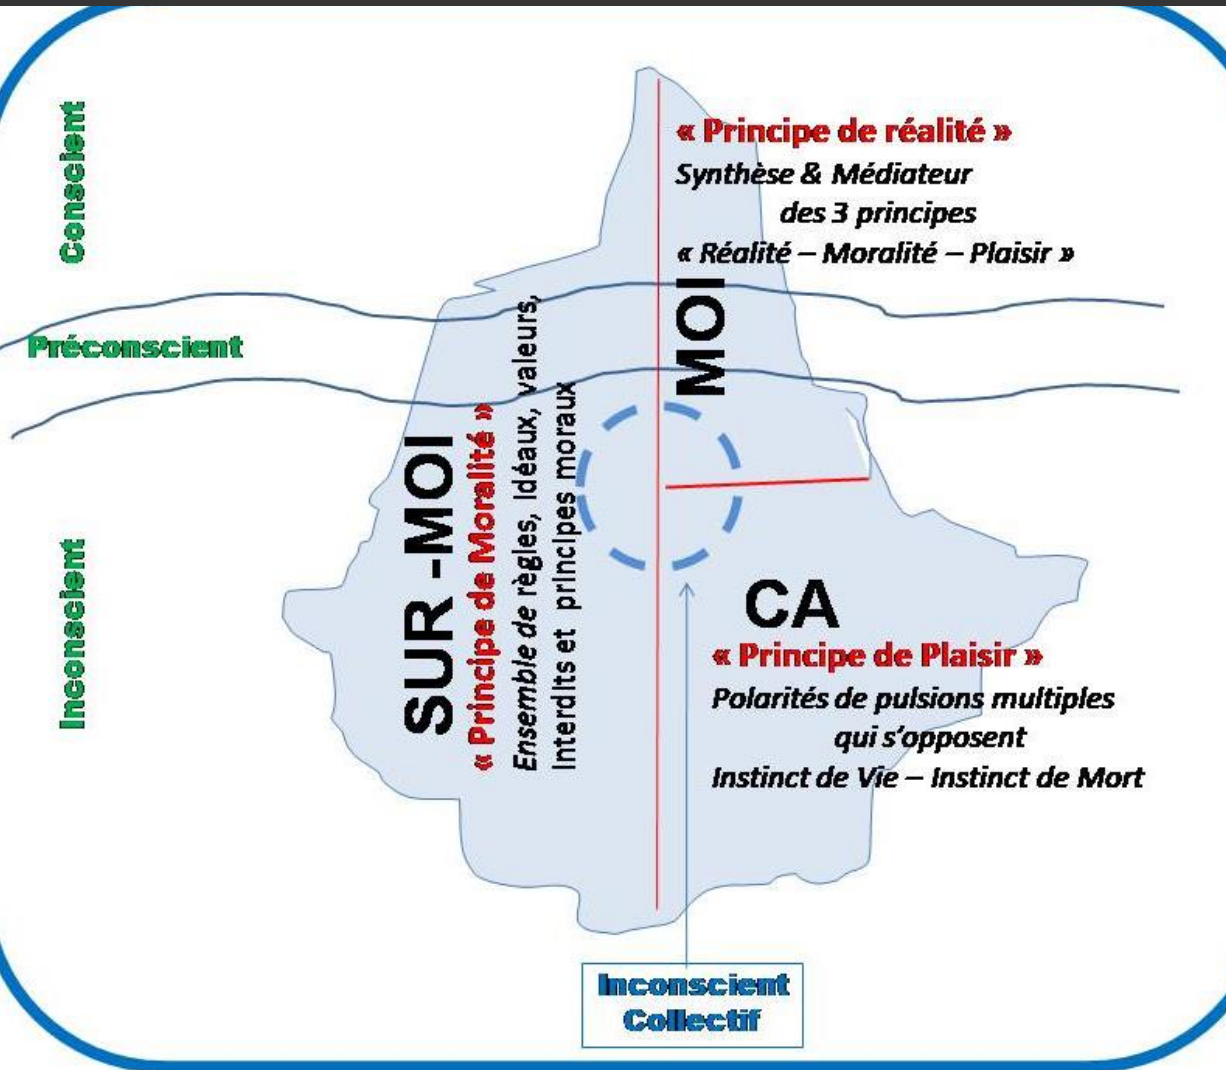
Conscient

« Principe de réalité »
Synthèse & Médiateur
des 3 principes
« Réalité – Moralité – Plaisir »

Préconscient

MOI

SUR -MOI
« Principe de Moralité »
Ensemble de règles, idéaux, valeurs,
Interdits et principes moraux

Inconscient

CA
« Principe de Plaisir »
Polarités de pulsions multiples
qui s'opposent
Instinct de Vie – Instinct de Mort

Inconscient
Collectif